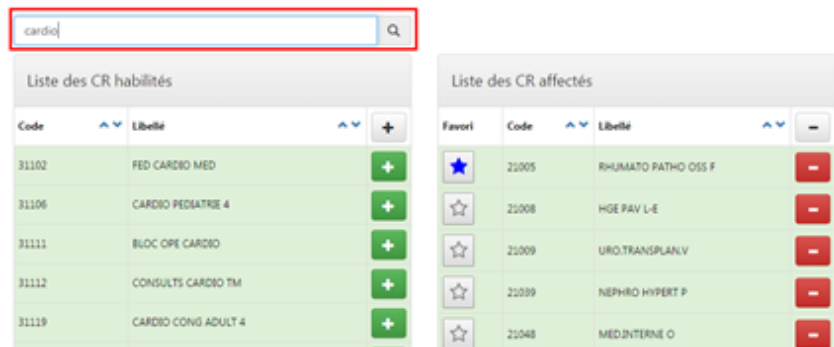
cardio

Liste des CR habilités

| Code | Libellé | + |
|---|---|---|
| 31102 | FED CARDIO MED | + |
| 31106 | CARDIO PEDIATRIE 4 | + |
| 31111 | BLOC OPE CARDIO | + |
| 31112 | CONSULTS CARDIO TM | + |
| 31119 | CARDIO CONG ADULT 4 | + |

Liste des CR affectés

| Favori | Code | Libellé | − |
|---|---|---|---|
| ★ | 21005 | RHUMATO PATHO OSS F | − |
| ☆ | 21008 | HGE PAV L-E | − |
| ☆ | 21009 | URO.TRANSPLAN.V | − |
| ☆ | 21039 | NEPHRO HYPERT P | − |
| ☆ | 21048 | MED.INTERNE O | − |